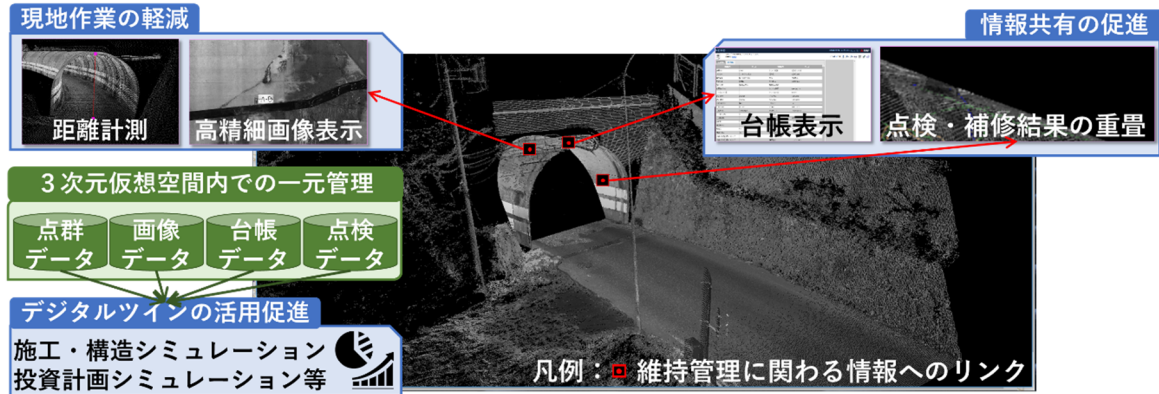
現地作業の軽減

距離計測

高精細画像表示

情報共有の促進

台帳表示

点検・補修結果の重畳

3次元仮想空間内での一元管理

点群データ

画像データ

台帳データ

点検データ

デジタルツインの活用促進

施工・構造シミュレーション
投資計画シミュレーション等

凡例：維持管理に関わる情報へのリンク